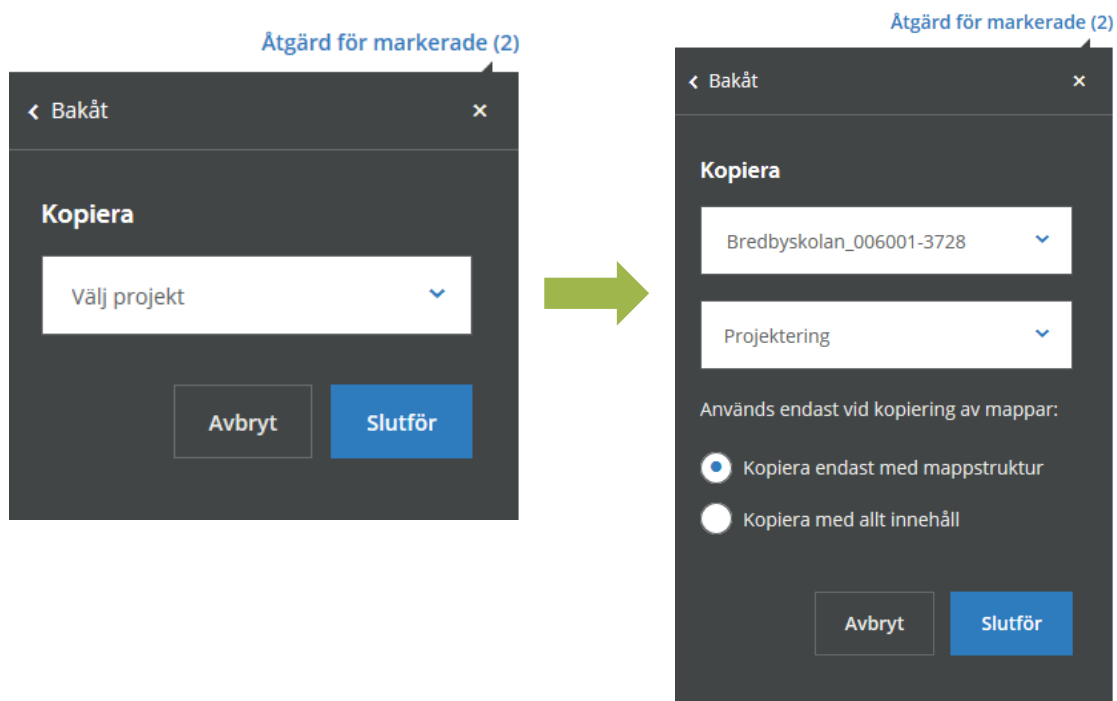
Åtgärd för markerade (2)

Bakåt

×

Kopiera

Välj projekt

Avbryt

Slutför

Åtgärd för markerade (2)

Bakåt

×

Kopiera

Bredbyskolan_006001-3728

Projektering

Används endast vid kopiering av mappar:

Kopiera endast med mappstruktur

Kopiera med allt innehåll

Avbryt

Slutför